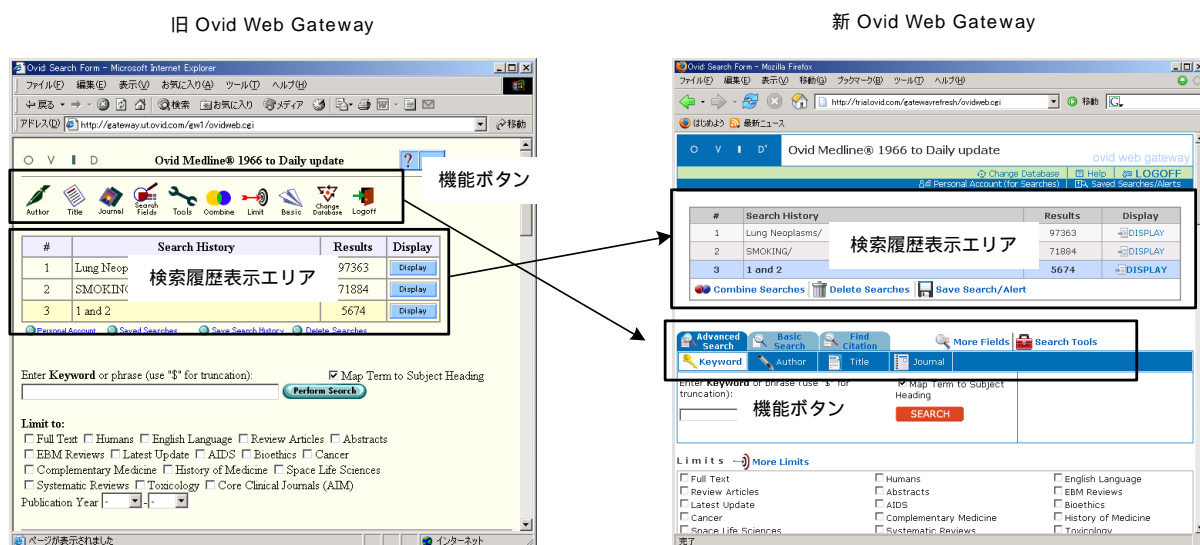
旧 Ovid Web Gateway

Ovid: Search Form - Microsoft Internet Explorer

ファイル(F) 編集(E) 表示(V) お気に入り(A) ツール(T) ヘルプ(H)

戻る 検索 お気に入り メディア

アドレス(D) http://gateway.ut.ovid.com/gw1/ovidweb.cgi 移動

O V I D Ovid Medline® 1966 to Daily update

Author Title Journal Search Fields Tools Combine Limit Basic Change Database Logoff

機能ボタン

| # | Search History | Results | Display |
|---|---|---|---|
| 1 | Lung Neop | 97363 | Display |
| 2 | SMOKING | 71884 | Display |
| 3 | 1 and 2 | 5674 | Display |

検索履歴表示エリア

Personal Account Saved Searches Save Search History Delete Searches

Enter Keyword or phrase (use "$" for truncation): Map Term to Subject Heading

Perform Search

Limit to:
Full Text Humans English Language Review Articles Abstracts
EBM Reviews Latest Update AIDS Bioethics Cancer
Complementary Medicine History of Medicine Space Life Sciences
Systematic Reviews Toxicology Core Clinical Journals (AIM)
Publication Year - -

ページが表示されました インターネット

新 Ovid Web Gateway

Ovid: Search Form - Mozilla Firefox

ファイル(F) 編集(E) 表示(V) 移動(G) ブックマーク(B) ツール(T) ヘルプ(H)

http://trialovid.com/gatewayrefresh/ovidweb.cgi 移動

はじめよう 最新ニュース

O V I D Ovid Medline® 1966 to Daily update ovid web gateway

Change Database Help LOGOFF
Personal Account (for Searches) Saved Searches/Alerts

| # | Search History | Results | Display |
|---|---|---|---|
| 1 | Lung Neoplasms/ | 97363 | DISPLAY |
| 2 | SMOKING/ | 71884 | DISPLAY |
| 3 | 1 and 2 | 5674 | DISPLAY |

検索履歴表示エリア

Combine Searches Delete Searches Save Search/Alert

Advanced Search Basic Search Find Citation More Fields Search Tools

Keyword Author Title Journal

機能ボタン

Enter Keyword or phrase (use "$" for truncation): Map Term to Subject Heading

SEARCH

Limits More Limits

Full Text Humans English Language
Review Articles Abstracts EBM Reviews
Latest Update AIDS Bioethics
Cancer Complementary Medicine History of Medicine
Space Life Sciences Systematic Reviews Toxicology

完了